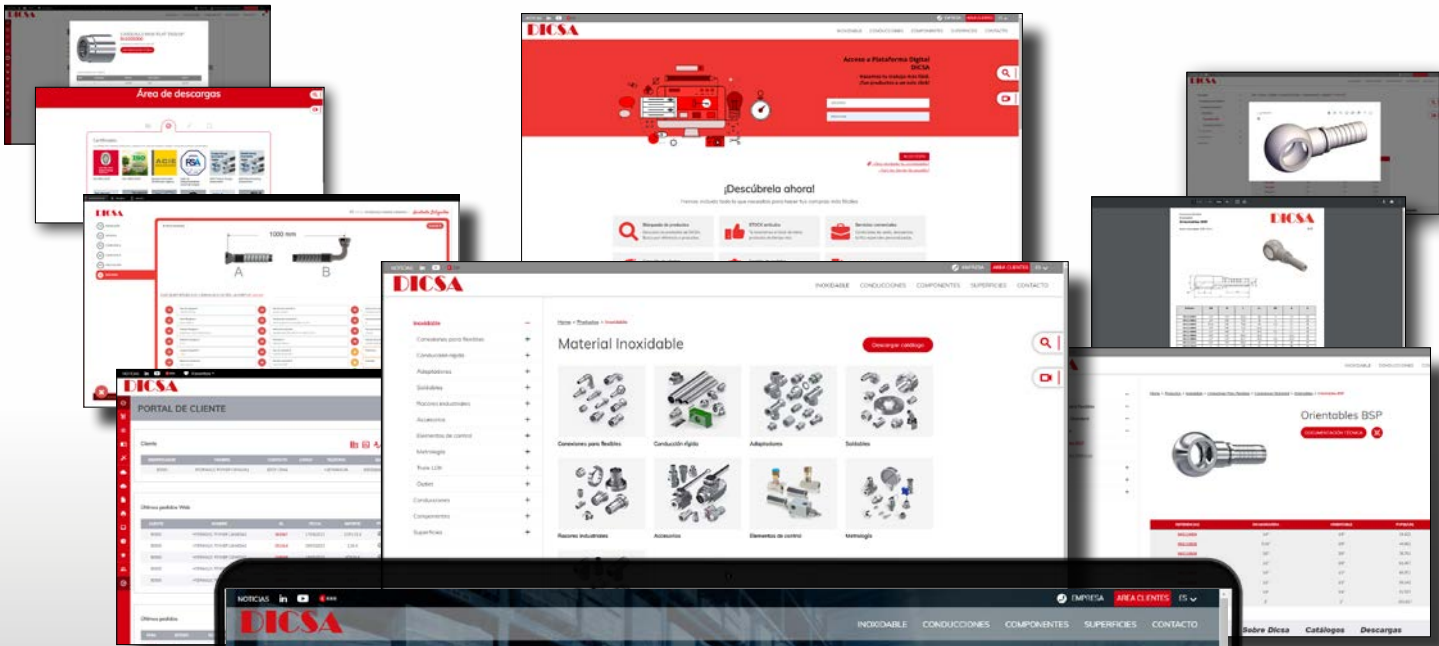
DICSA

Área de descargas

DICSA

1000 mm

A

B

DICSA

PORTAL DE CLIENTE

Clientes

Últimos pedidos Web

Últimos pedidos

NOTICIAS

DICSA

INOXIDABLE CONDUCCIONES COMPONENTES SUPERFICIES CONTACTO

Accede a Plataforma Digital DICSA

¡Descúbrela ahora!

NOTICIAS

EMPRESA ÁREA CLIENTES ES

DICSA

INOXIDABLE CONDUCCIONES COMPONENTES SUPERFICIES CONTACTO

Inoxidable

Conexiones para flexibles

Conducción rígida

Adaptadores

Soldables

Racores industriales

Accesorios

Elementos de control

Metrología

Tubo LDX

Outlet

Conducciones

Componentes

Superficies

Home > Productos > Inoxidable

Material Inoxidable

Descargar catálogo

Conexiones para flexibles

Conducción rígida

Adaptadores

Soldables

Racores industriales

Accesorios

Elementos de control

Metrología

DICSA

DICSA

INOXIDABLE CONDUCCIONES

Orientables BSP

DOCUMENTACIÓN TÉCNICA

NOTICIAS

EMPRESA ÁREA CLIENTES ES

DICSA

INOXIDABLE CONDUCCIONES COMPONENTES SUPERFICIES CONTACTO

Sobre Dicsa Catálogos Descargas